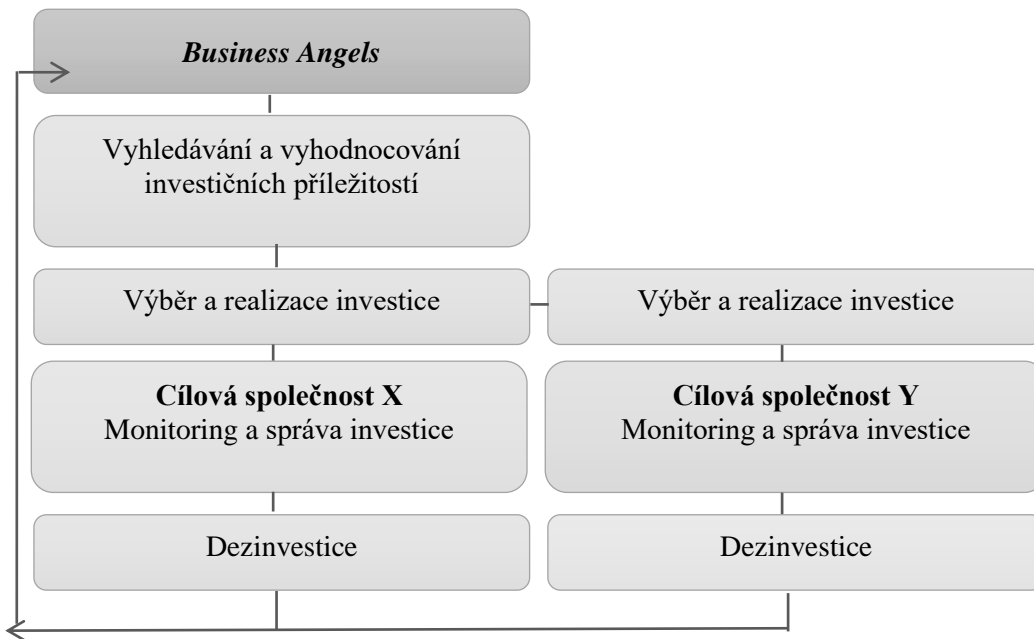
Business Angels

Vyhledávání a vyhodnocování investičních příležitostí

Výběr a realizace investice

Výběr a realizace investice

Cílová společnost X
Monitoring a správa investice

Cílová společnost Y
Monitoring a správa investice

Dezinvestice

Dezinvestice